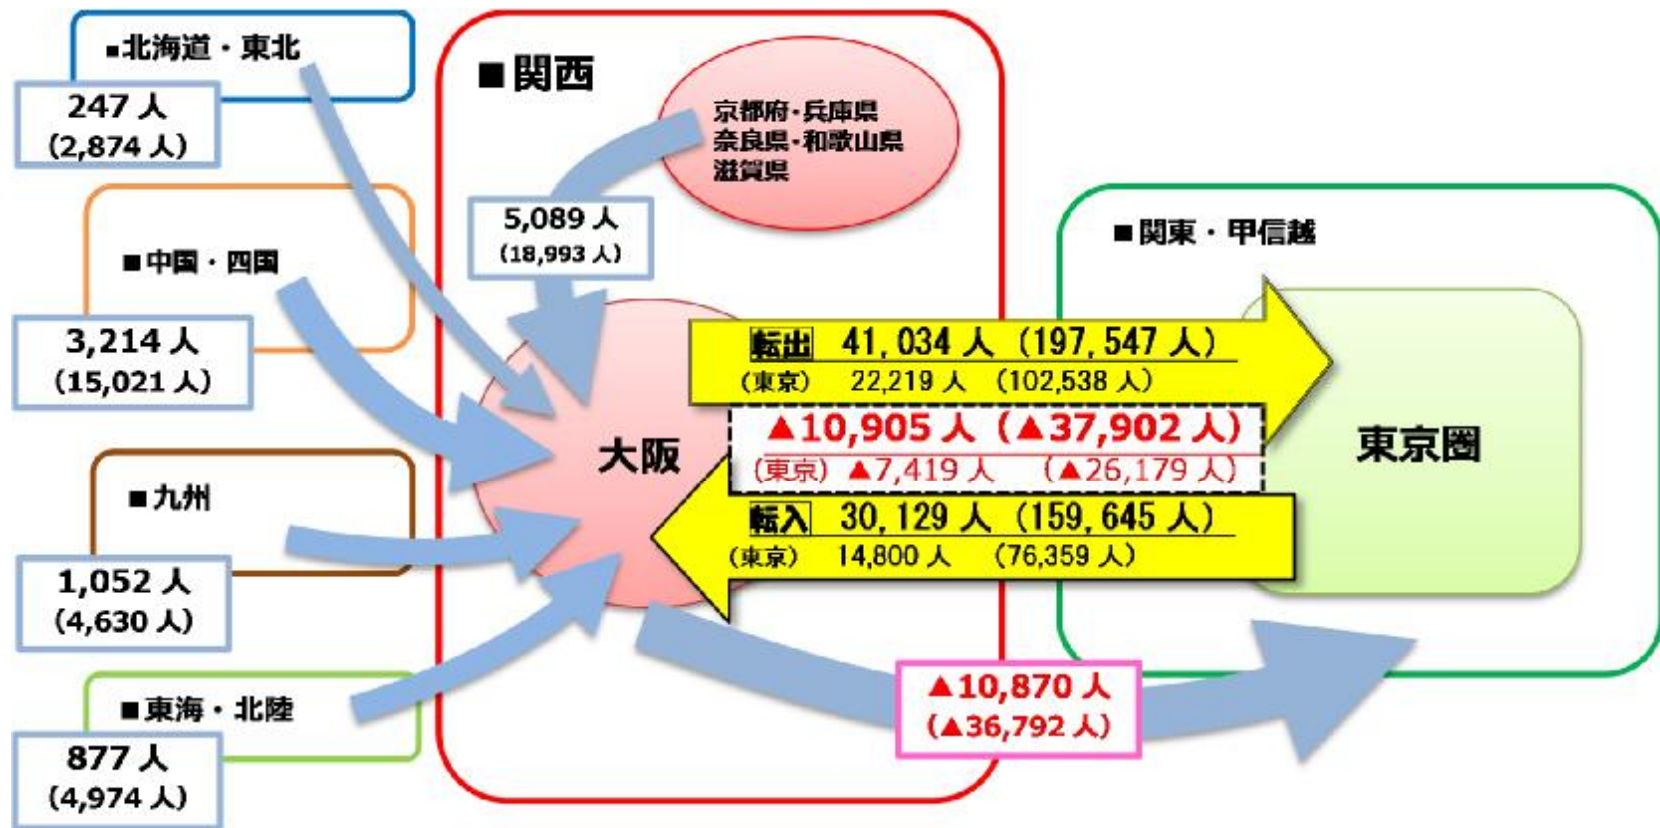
■北海道・東北
247人
(2,874人)

■中国・四国
3,214人
(15,021人)

■九州
1,052人
(4,630人)

■東海・北陸
877人
(4,974人)

■関西

京都府・兵庫県
奈良県・和歌山県
滋賀県

5,089人
(18,993人)

大阪

■関東・甲信越

東京圏

転出 41,034人 (197,547人)
(東京) 22,219人 (102,538人)

▲10,905人 (▲37,902人)
(東京) ▲7,419人 (▲26,179人)

転入 30,129人 (159,645人)
(東京) 14,800人 (76,359人)

▲10,870人
(▲36,792人)